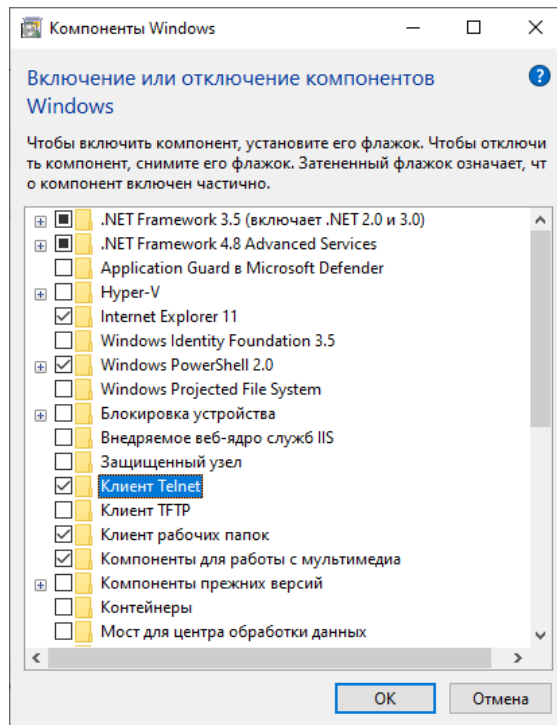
Компоненты Windows

Включение или отключение компонентов Windows

?

Чтобы включить компонент, установите его флажок. Чтобы отключить компонент, снимите его флажок. Затененный флажок означает, что компонент включен частично.

.NET Framework 3.5 (включает .NET 2.0 и 3.0)
.NET Framework 4.8 Advanced Services
Application Guard в Microsoft Defender
Hyper-V
Internet Explorer 11
Windows Identity Foundation 3.5
Windows PowerShell 2.0
Windows Projected File System
Блокировка устройства
Внедряемое веб-ядро служб IIS
Защищенный узел
Клиент Telnet
Клиент TFTP
Клиент рабочих папок
Компоненты для работы с мультимедиа
Компоненты прежних версий
Контейнеры
Мост для центра обработки данных

OK
Отмена